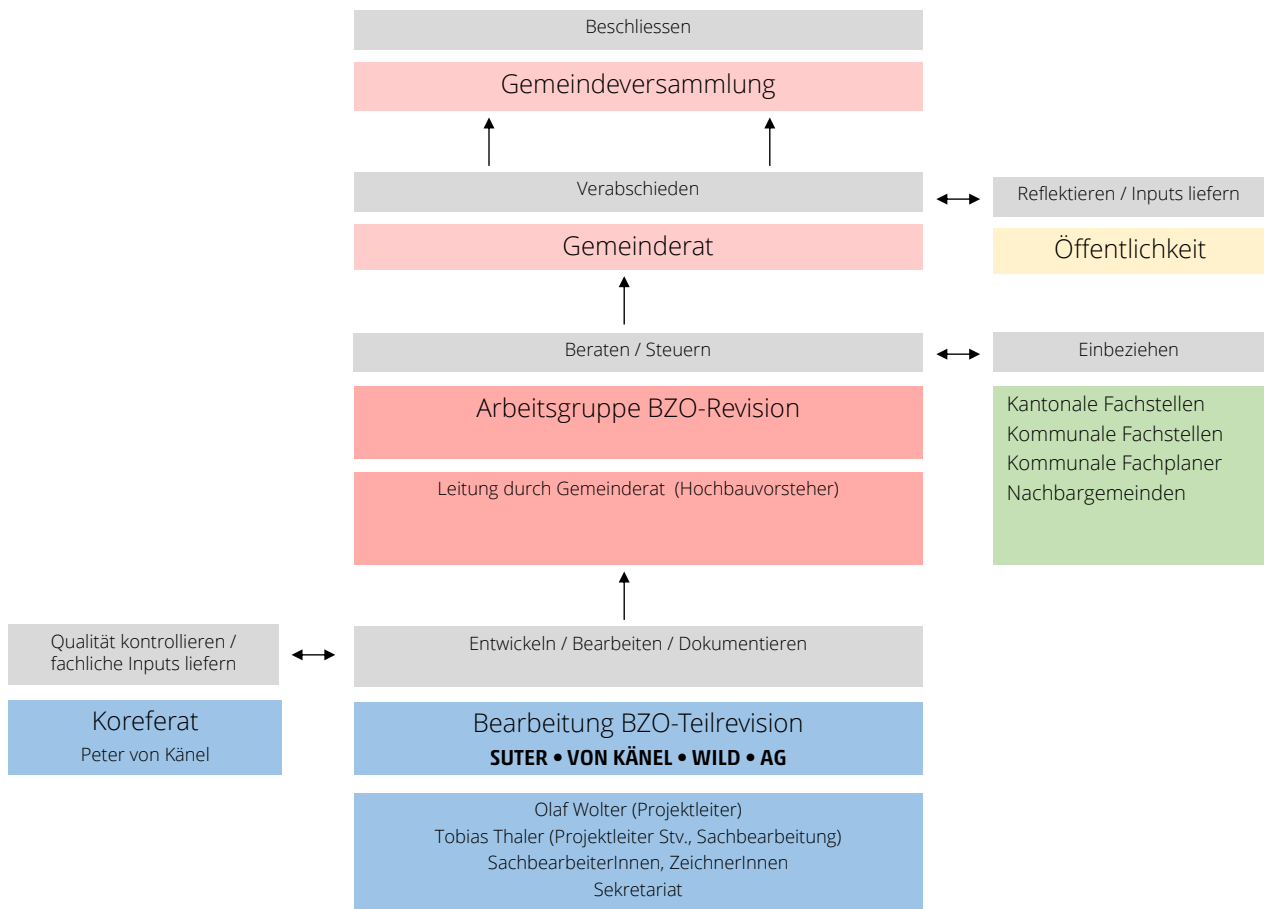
Beschliessen

Gemeindeversammlung

Verabschieden

Reflektieren / Inputs liefern

Gemeinderat

Öffentlichkeit

Beraten / Steuern

Einbeziehen

Arbeitsgruppe BZO-Revision

Kantonale Fachstellen
Kommunale Fachstellen
Kommunale Fachplaner
Nachbargemeinden

Leitung durch Gemeinderat (Hochbauvorsteher)

Qualität kontrollieren / fachliche Inputs liefern

Entwickeln / Bearbeiten / Dokumentieren

Koreferat
Peter von Känel

Bearbeitung BZO-Teilrevision
SUTER • VON KÄNEL • WILD • AG

Olaf Wolter (Projektleiter)
Tobias Thaler (Projektleiter Stv., Sachbearbeitung)
SachbearbeiterInnen, ZeichnerInnen
Sekretariat